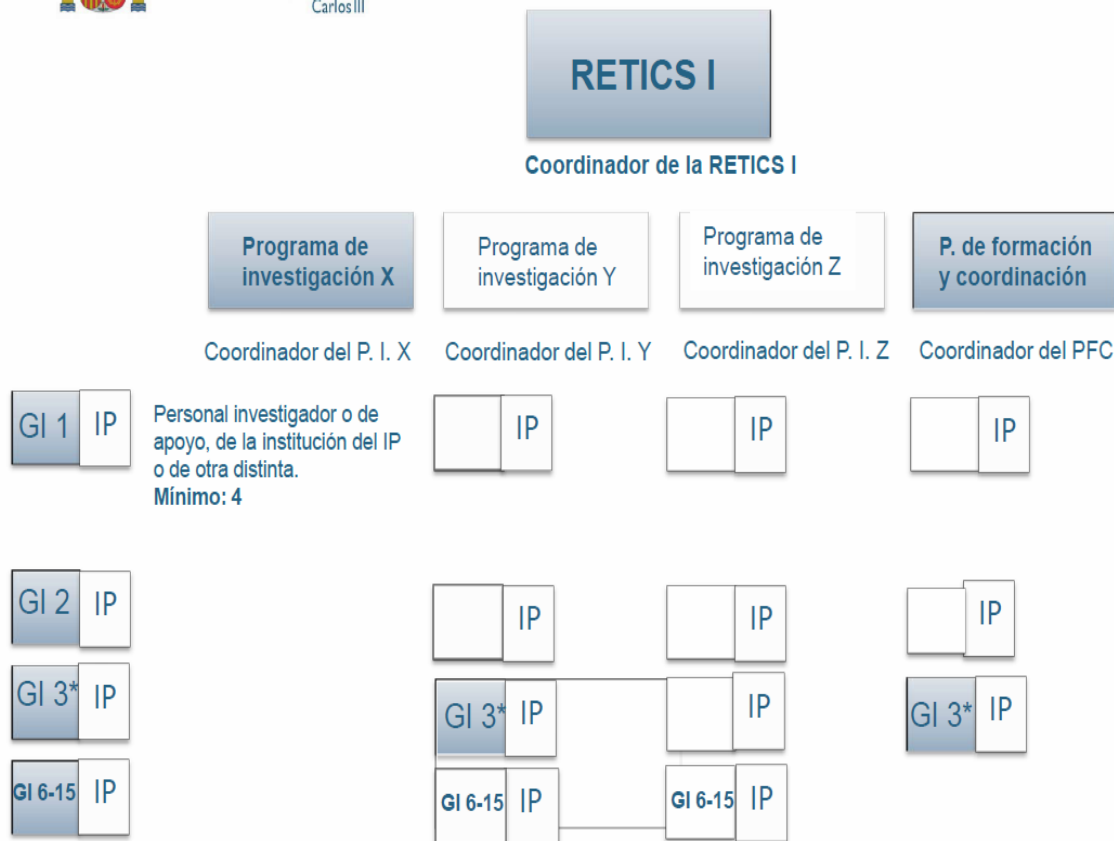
Carlos III

RETICS I

Coordinador de la RETICS I

Programa de investigación X

Programa de investigación Y

Programa de investigación Z

P. de formación y coordinación

Coordinador del P. I. X

Coordinador del P. I. Y

Coordinador del P. I. Z

Coordinador del PFC

GI 1 IP

Personal investigador o de apoyo, de la institución del IP o de otra distinta.
Mínimo: 4

IP

IP

IP

GI 2 IP

IP

IP

IP

GI 3* IP

GI 3* IP

IP

GI 3* IP

GI 6-15 IP

GI 6-15 IP

GI 6-15 IP